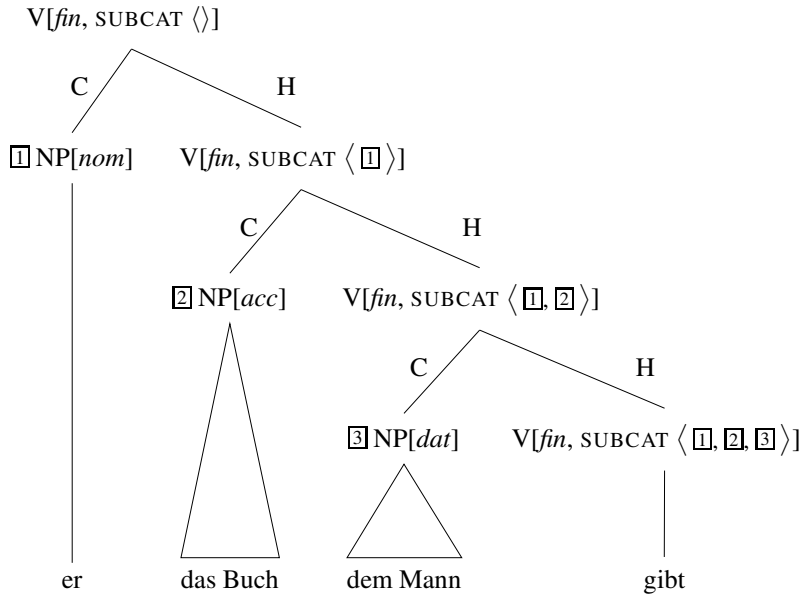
V[*fin*, SUBCAT $\langle\rangle$]

C H

$\boxed{1}$ NP[*nom*] V[*fin*, SUBCAT $\langle \boxed{1} \rangle$]

C H

$\boxed{2}$ NP[*acc*] V[*fin*, SUBCAT $\langle \boxed{1}, \boxed{2} \rangle$]

C H

$\boxed{3}$ NP[*dat*] V[*fin*, SUBCAT $\langle \boxed{1}, \boxed{2}, \boxed{3} \rangle$]

er das Buch dem Mann gibt